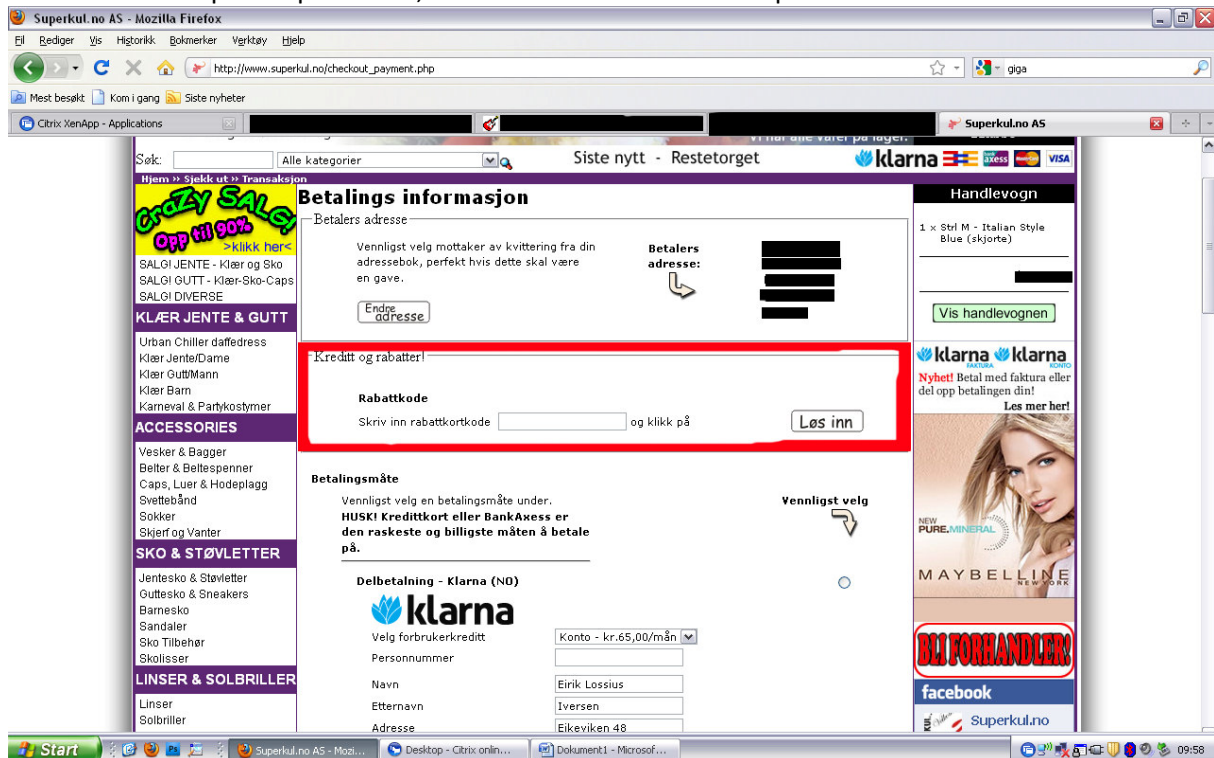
Superkul.no AS - Mozilla Firefox

Fil Rediger Vis Historikk Bokmerker Verktøy Hjelp

http://www.superkul.no/checkout_payment.php

giga

Mest besøkt Kom i gang Siste nyheter

Citrix XenApp - Applications

Superkul.no AS

Søk: Alle kategorier

Siste nytt - Restetorget

klarna

Hjem » Sjekk ut » Transaksjon

CraZY SALG! Opp til 90% >klikk her<

SALG! JENTE - Klær og Sko
SALG! GUTT - Klær-Sko-Caps
SALG! DIVERSE

KLÆR JENTE & GUTT

Urban Chiller daffedress
Klær Jente/Dame
Klær Gutt/Mann
Klær Barn
Karneval & Partykostymer

ACCESSORIES

Vesker & Bagger
Belter & Beltespenner
Caps, Luer & Hodeplagg
Svettebånd
Sokker
Skjerf og Vanter

SKO & STØVLETTER

Jentesko & Støvletter
Guttesko & Sneakers
Barnesko
Sandaler
Sko Tilbehør
Skolisser

LINSER & SOLBRILLER

Linser
Solbriller

Betalings informasjon

Betalers adresse

Vennligst velg mottaker av kvittering fra din adressebok, perfekt hvis dette skal være en gave.

Betalers adresse:

Endre adresse

Kreditt og rabatter!

Rabattkode

Skriv inn rabattkortkode og klikk på

Løs inn

Betalingsmåte

Vennligst velg en betalingsmåte under.
HUSK! Kredittkort eller BankAxess er den raskeste og billigste måten å betale på.

Vennligst velg

Delbetalning - Klarna (NO)

klarna

Velg forbrukerkreditt Konto - kr.65,00/mån
Personnummer
Navn Eirik Lossius
Etternavn Iversen
Adresse Eikeviken 48

Handlevogn

1 x Strl M - Italian Style Blue (skjorte)

Vis handlevognen

klarna FAKTURA klarna KONTO

Nyhet! Betal med faktura eller del opp betalingen din!
Les mer her!

NEW PURE.MINERAL

MAYBELLINE NEW YORK

BLI FORHANDLER!

facebook

Superkul.no

Start

Superkul.no AS - Mozi...
Desktop - Citrix onlin...
Dokument1 - Microsof...

09:58